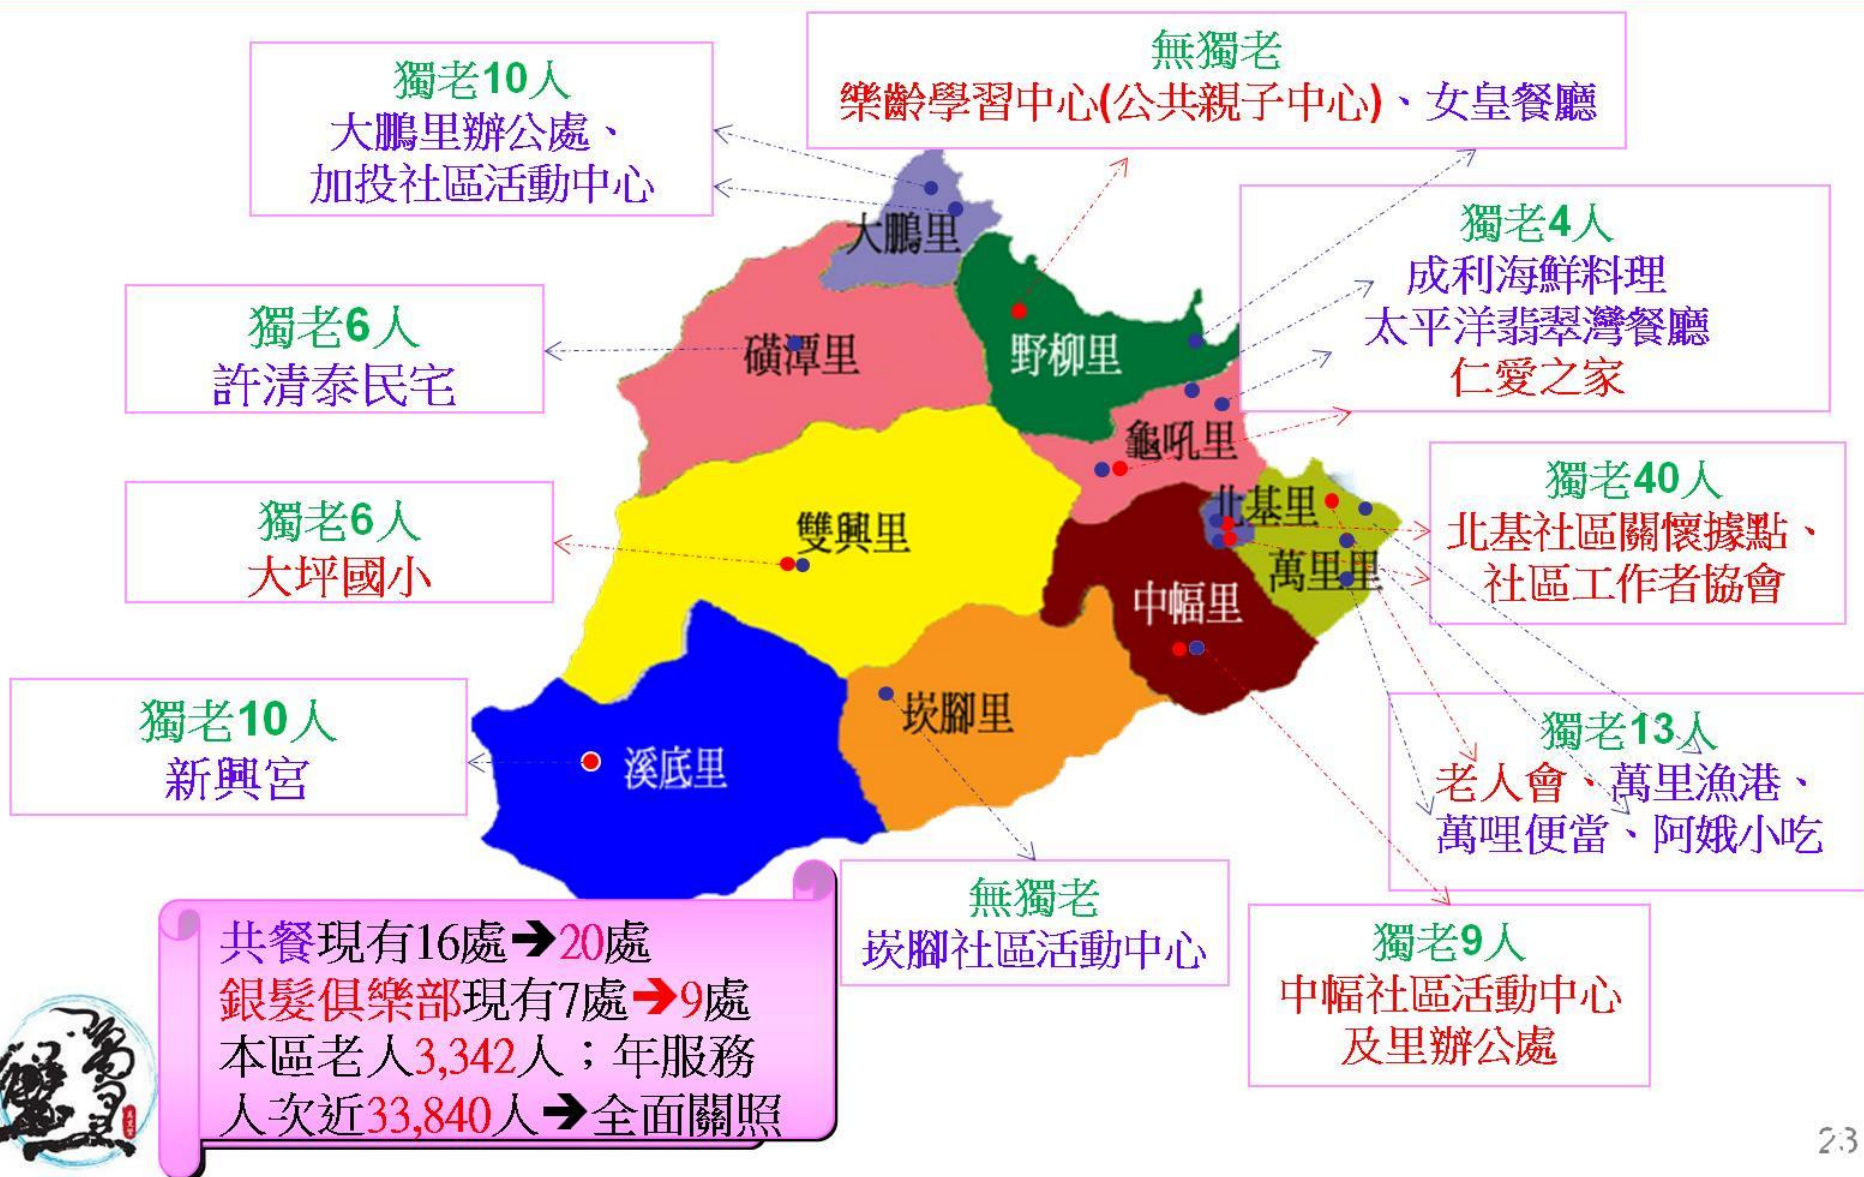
無獨老
樂齡學習中心(公共親子中心)、女皇餐廳

獨老10人
大鵬里辦公處、加投社區活動中心

獨老4人
成利海鮮料理
太平洋翡翠灣餐廳
仁愛之家

獨老6人
許清泰民宅

獨老6人
大坪國小

獨老40人
北基社區關懷據點、社區工作者協會

獨老10人
新興宮

獨老13人
老人會、萬里漁港、萬哩便當、阿娥小吃

無獨老
崁腳社區活動中心

獨老9人
中幅社區活動中心及里辦公處

大鵬里
磺潭里
野柳里
龜吼里
北基里
雙興里
萬里里
中幅里
崁腳里
溪底里

共餐現有16處➔20處
銀髮俱樂部現有7處➔9處
本區老人3,342人；年服務人次近33,840人➔全面關照

23